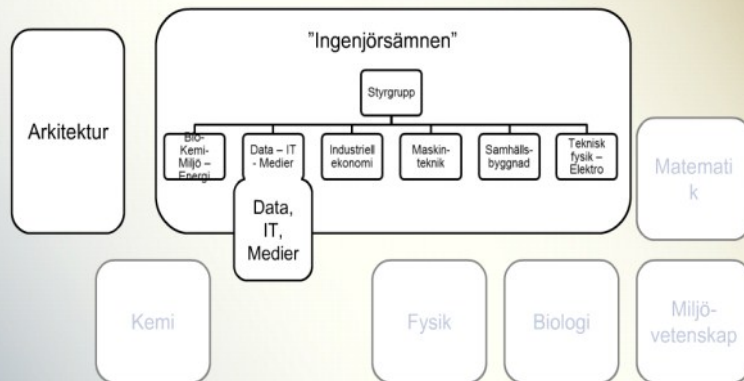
Arkitektur

”Ingenjörsämnen”

Styrgrupp

Bio-Kemi-Miljö – Energi

Data – IT - Medier

Industriell ekonomi

Maskinteknik

Samhällsbyggnad

Teknisk fysik – Elektro

Data, IT, Medier

Matematik

Kemi

Fysik

Biologi

Miljövetenskap